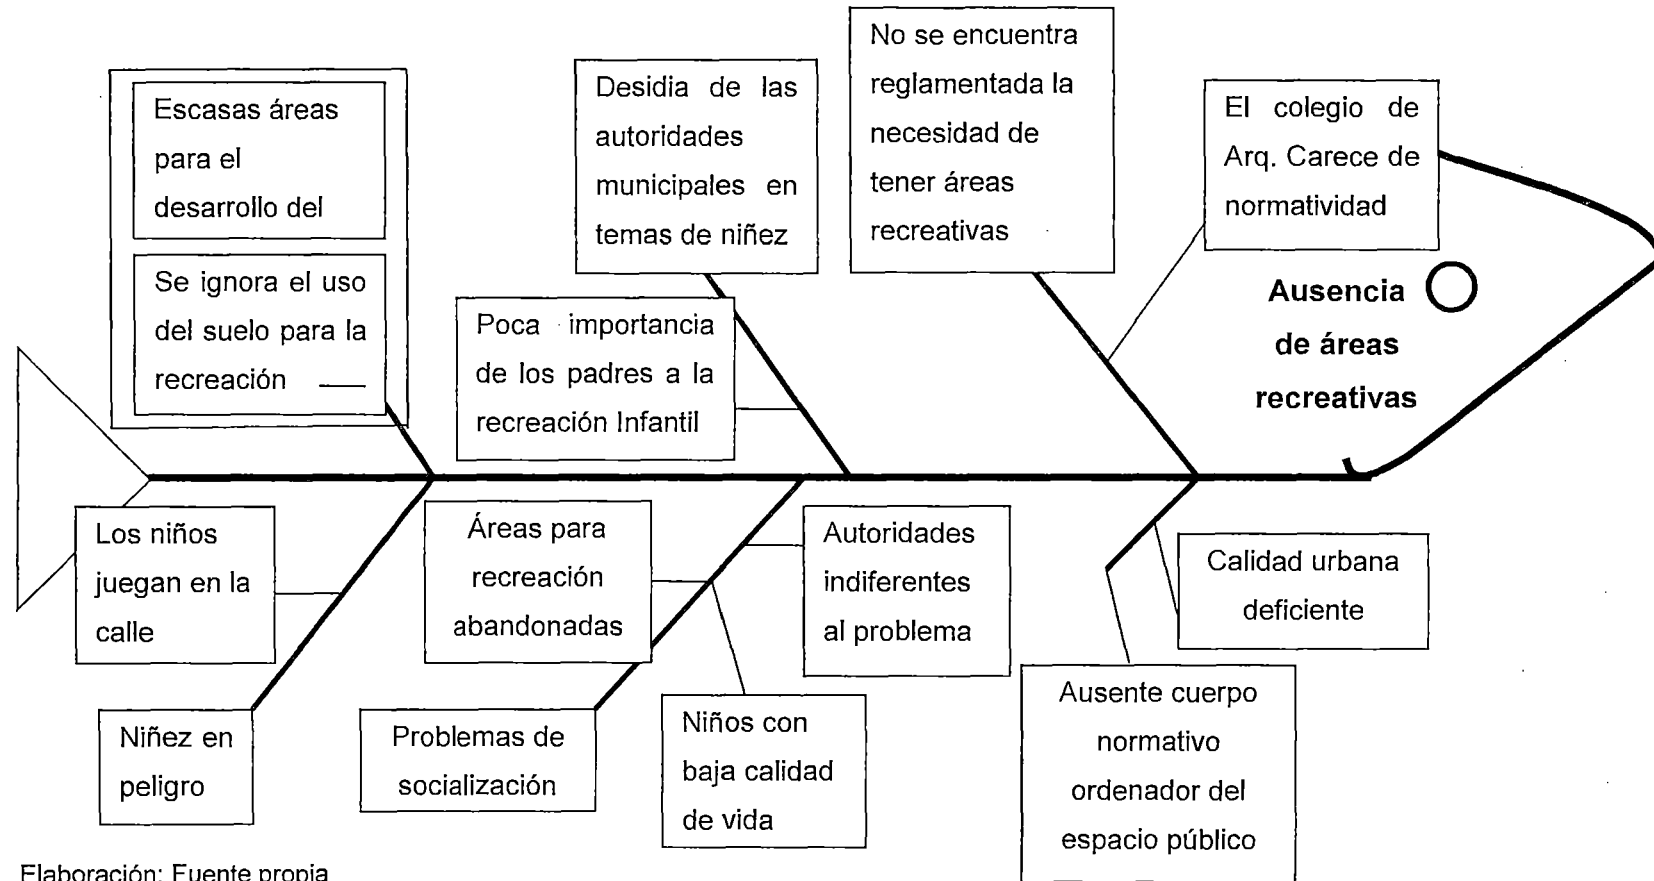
Escasas áreas para el desarrollo del

Se ignora el uso del suelo para la recreación

Desidia de las autoridades municipales en temas de niñez

Poca importancia de los padres a la recreación Infantil

No se encuentra reglamentada la necesidad de tener áreas recreativas

El colegio de Arq. Carece de normatividad

Ausencia de áreas recreativas

Los niños juegan en la calle

Niñez en peligro

Áreas para recreación abandonadas

Problemas de socialización

Niños con baja calidad de vida

Autoridades indiferentes al problema

Calidad urbana deficiente

Ausente cuerpo normativo ordenador del espacio público

Elaboración: Fuente propia